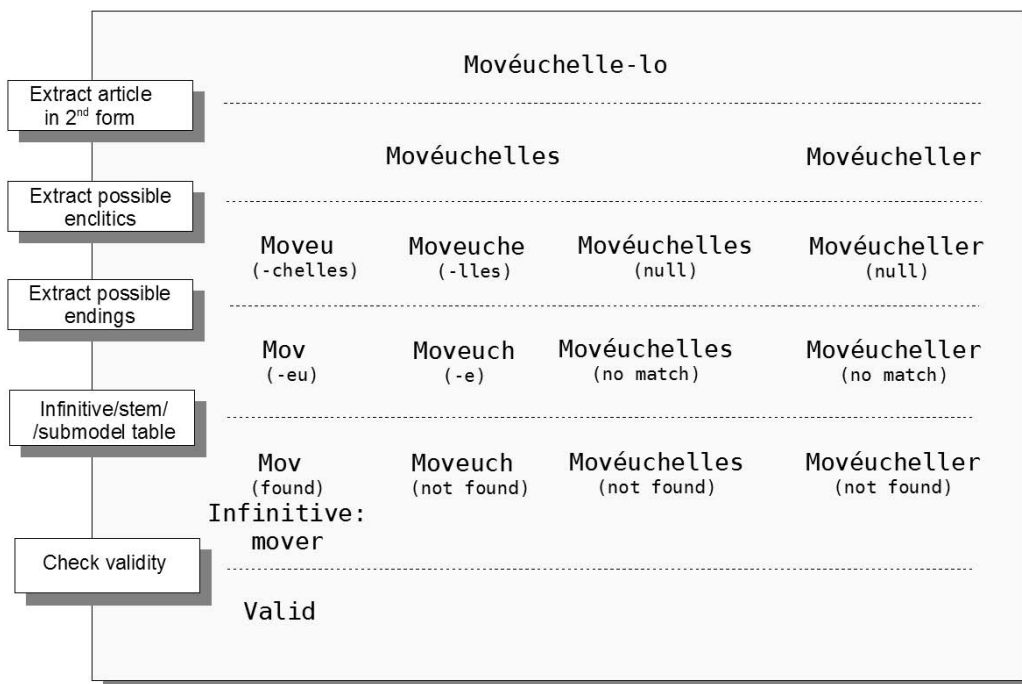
Movéuchelle-lo

Extract article in 2$^{nd}$ form

Movéuchelles

Movéucheller

Extract possible enclitics

Moveu
(-chelles)

Moveuche
(-lles)

Movéuchelles
(null)

Movéucheller
(null)

Extract possible endings

Mov
(-eu)

Moveuch
(-e)

Movéuchelles
(no match)

Movéucheller
(no match)

Infinitive/stem/ /submodel table

Mov
(found)

Moveuch
(not found)

Movéuchelles
(not found)

Movéucheller
(not found)

Infinitive:
mover

Check validity

Valid